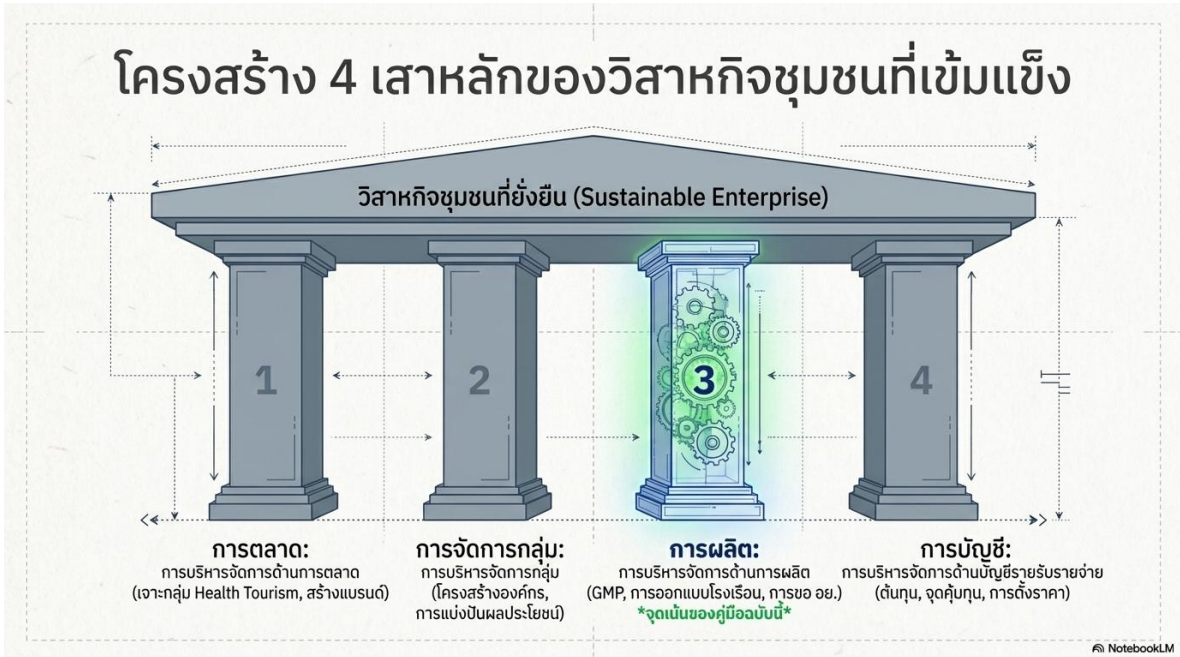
โครงสร้าง 4 เสาหลักของวิสาหกิจชุมชนที่เข้มแข็ง

วิสาหกิจชุมชนที่ยั่งยืน (Sustainable Enterprise)

1

2

3

4

การตลาด:
การบริหารจัดการด้านการตลาด (เจาะกลุ่ม Health Tourism, สร้างแบรนด์)

การจัดการกลุ่ม:
การบริหารจัดการกลุ่ม (โครงสร้างองค์กร, การแบ่งปันผลประโยชน์)

การผลิต:
การบริหารจัดการด้านการผลิต (GMP, การออกแบบโรงเรือน, การขอ อย.)
*จุดเน้นของคู่มือฉบับนี้*

การบัญชี:
การบริหารจัดการด้านบัญชีรายรับรายจ่าย (ต้นทุน, จุดคุ้มทุน, การตั้งราคา)

NotebookLM